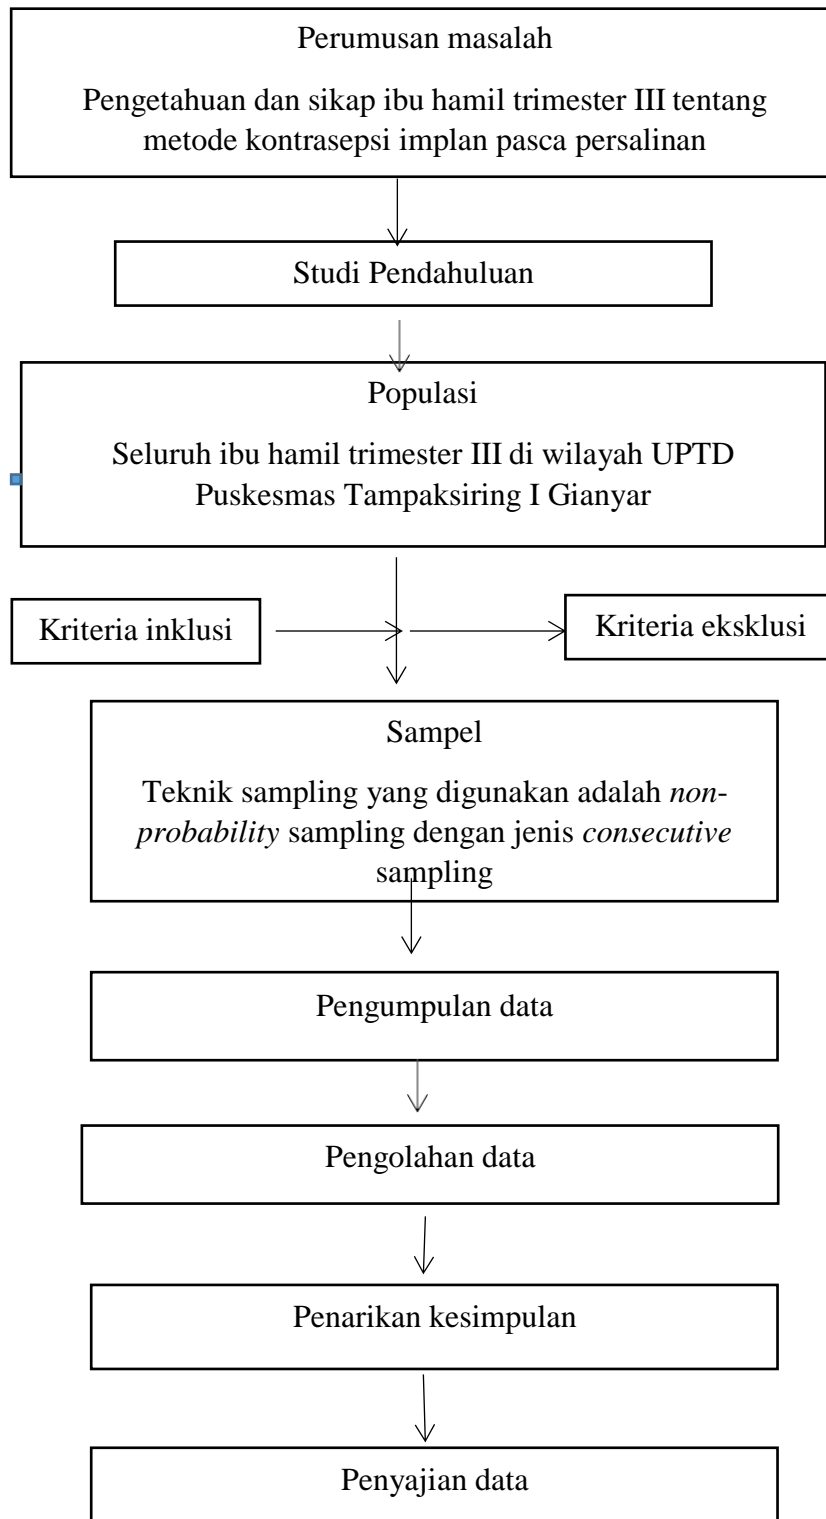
Perumusan masalah

Pengetahuan dan sikap ibu hamil trimester III tentang metode kontrasepsi implan pasca persalinan

Studi Pendahuluan

Populasi

Seluruh ibu hamil trimester III di wilayah UPTD Puskesmas Tampaksiring I Gianyar

Kriteria inklusi

Kriteria eksklusi

Sampel

Teknik sampling yang digunakan adalah *non-probability* sampling dengan jenis *consecutive* sampling

Pengumpulan data

Pengolahan data

Penarikan kesimpulan

Penyajian data